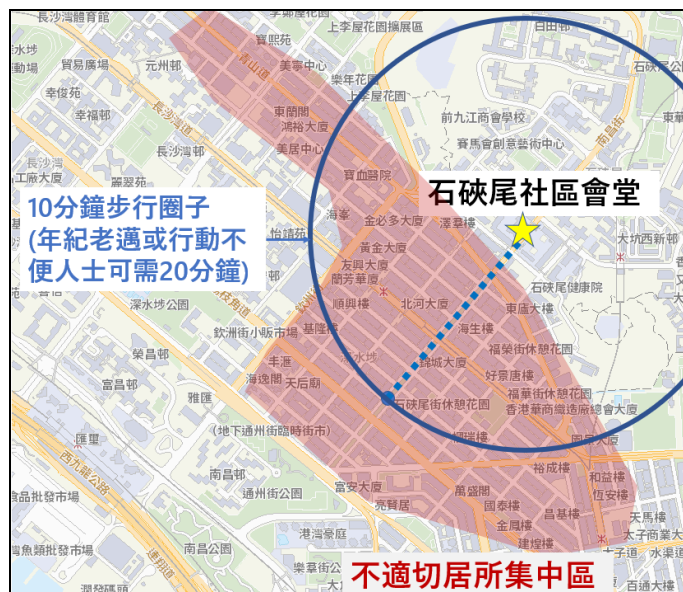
長沙灣體育館
上李屋花園攤販區
田田邨
寶熙苑
青山道
美寧中心
上李屋花園
石硤尾邨
貿易廣場
元州邨
樂年花園
前九江商會學校
東華
幸俊苑
幸福邨
南閣閣
賽馬會創意藝術中心
長沙灣道
鴻裕大廈
南昌街
長沙灣
美居中心
長沙灣邨
工廠大廈
麗閣邨
寶血醫院
石硤尾社區會堂
10分鐘步行圈子
(年紀老邁或行動不便人士可需20分鐘)
怡靖苑
海豪
金必多大廈
澤華樓
大坑西新邨
黃金大廈
友聯大廈
南芳華廈
順興樓
北河大廈
石硤尾健康院
深水埗公園
欽州街小販市場
基隆街
東盛大樓
海生樓
榮昌邨
福榮街休憩花園
豐匯
深水埗
錦城大廈
富昌邨
海逸閣
天后廟
好景唐樓
福華街休憩花園
香港華南織造廠總會大廈
雅匯
石硤尾街休憩花園
(地下通州街臨時街市)
福匯樓
匯璽
西九龍公路
裕成樓
南昌邨
和益樓
通州街公園
信安樓
富安大廈
萬盛閣
蔬菜批發市場
亮賢居
國泰樓
昌基樓
天馬樓
港灣豪庭
金寶樓
建煌樓
太子商業大
鴻類批發市場
南昌公園
樂華街公園
不適切居所集中區
水果批
百通大樓